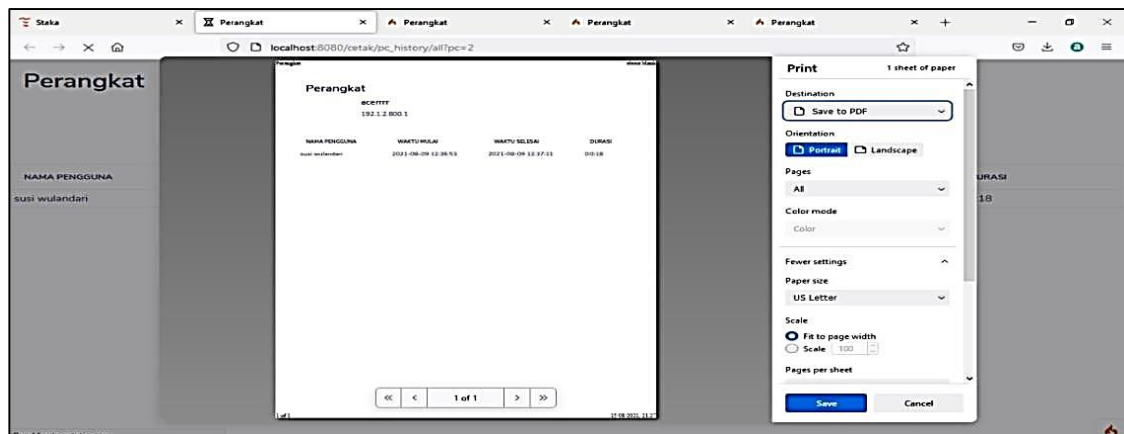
Staka
Perangkat
Perangkat
Perangkat
Perangkat

localhost:8080/cetak/pc_history/all?pc=2

Perangkat

NAMA PENGGUNA
susi wulandari

URASI
18

Perangkat
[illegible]

Perangkat
acerrrr
192.1.2.800.1

| NAMA PENGGUNA | WAKTU MULAI | WAKTU SELESAI | DURASI |
|---|---|---|---|
| susi wulandari | 2021-08-09 12:36:53 | 2021-08-09 12:37:11 | 00:18 |

1 of 1

1 of 1
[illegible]

Print
1 sheet of paper
Destination
Save to PDF
Orientation
Portrait
Landscape
Pages
All
Color mode
Color
Fewer settings
Paper size
US Letter
Scale
Fit to page width
Scale 100
Pages per sheet
Save
Cancel